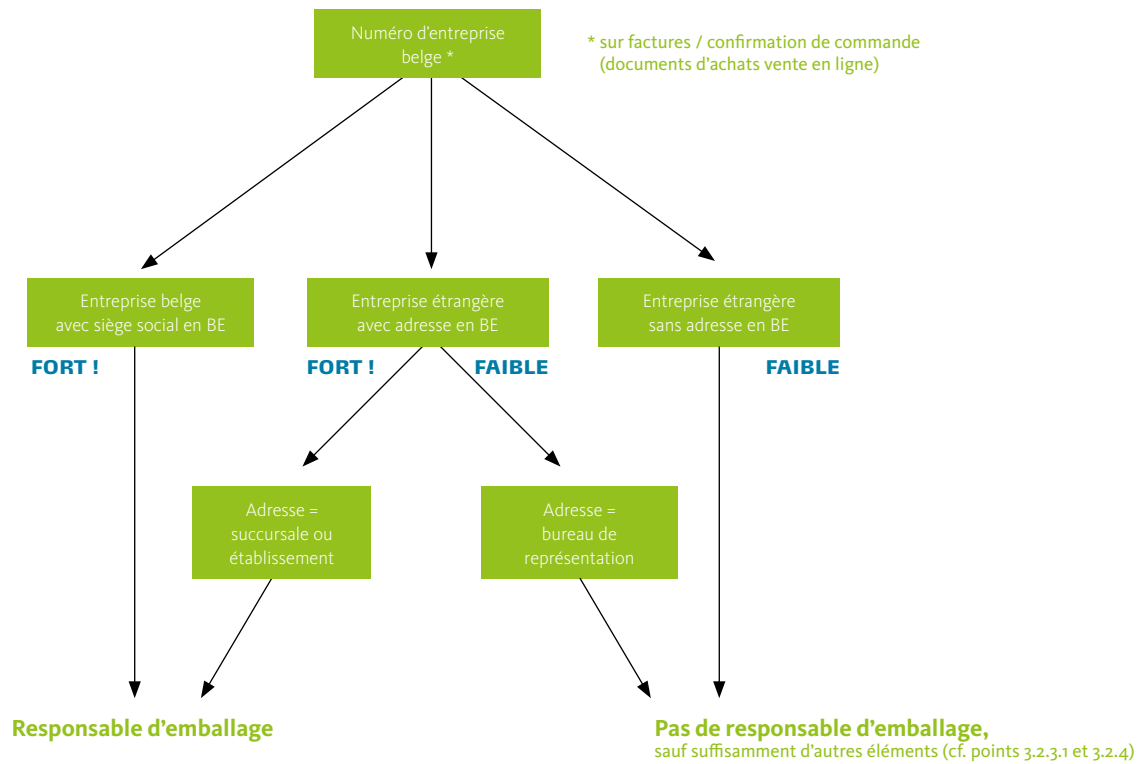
Numéro d'entreprise belge *

* sur factures / confirmation de commande (documents d'achats vente en ligne)

Entreprise belge avec siège social en BE

FORT !

Entreprise étrangère avec adresse en BE

FORT !

FAIBLE

Entreprise étrangère sans adresse en BE

FAIBLE

Adresse = succursale ou établissement

Adresse = bureau de représentation

Responsable d'emballage

Pas de responsable d'emballage,
sauf suffisamment d'autres éléments (cf. points 3.2.3.1 et 3.2.4)